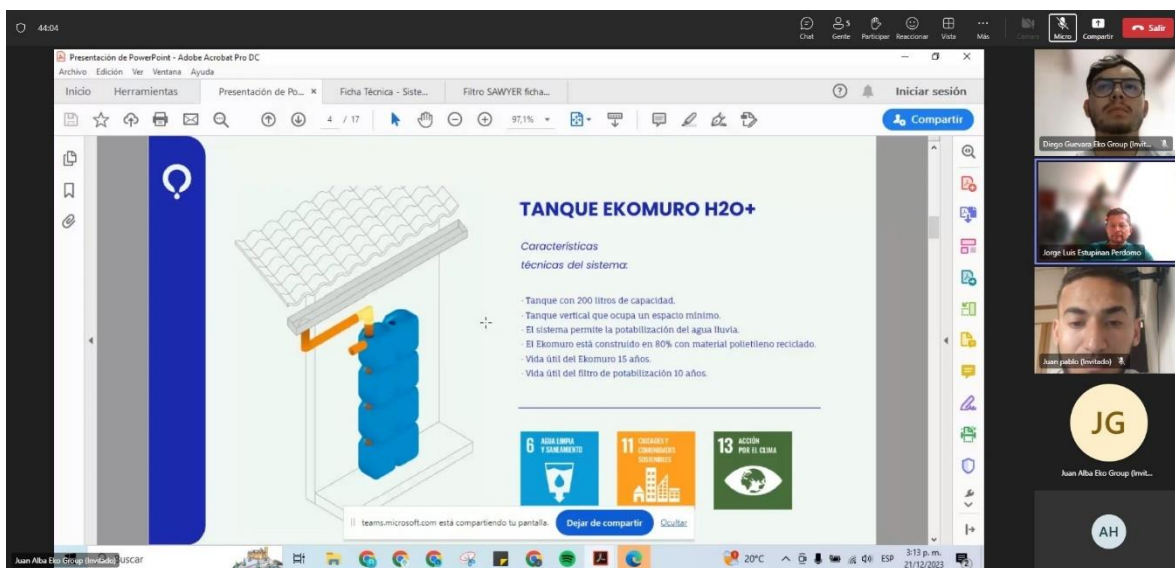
44:04

Chat Gente Participar Reaccionar Vista Más Cámara Micro Compartir Salir

Presentación de PowerPoint - Adobe Acrobat Pro DC
Archivo Edición Ver Ventana Ayuda
Inicio Herramientas Presentación de Po... × Ficha Técnica - Siste... Filtro SAWYER ficha...
Iniciar sesión
4 / 17 97,1%
Compartir

TANQUE EKOMURO H2O+

Características técnicas del sistema:

- Tanque con 200 litros de capacidad.
- Tanque vertical que ocupa un espacio mínimo.
- El sistema permite la potabilización del agua lluvia.
- El Ekomuro está construido en 80% con material polietileno reciclado.
- Vida útil del Ekomuro 15 años.
- Vida útil del filtro de potabilización 10 años.

6 AGUA LIMPIA Y SANEAMIENTO
11 CIUDADES Y COMUNIDADES SOSTENIBLES
13 ACCIÓN POR EL CLIMA

teams.microsoft.com está compartiendo tu pantalla. Dejar de compartir Ocultar

Diego Guevara Eko Group (Invit...
Jorge Luis Estupinan Perdomo
Juan pablo (Invitado)
JG
Juan Alba Eko Group (Invit...
AH

Juan Alba Eko Group (Invitado) Buscar
20°C ESP 3:13 p. m. 21/12/2023